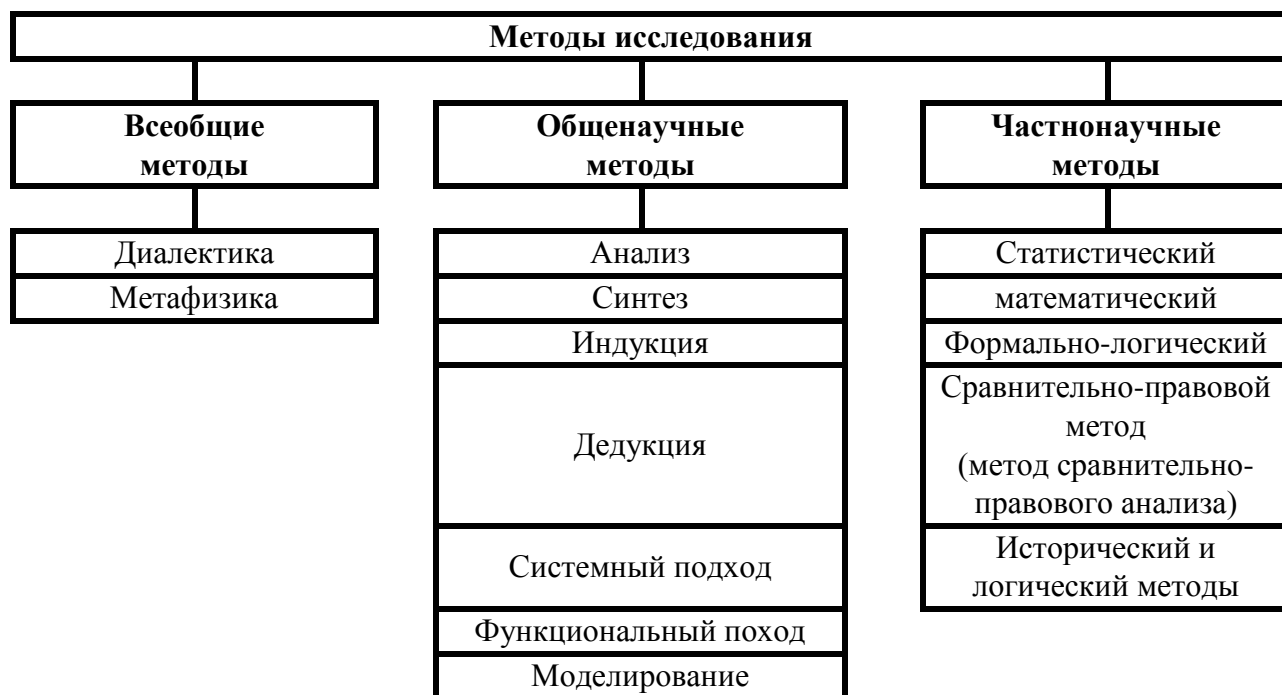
Методы исследования

Всеобщие методы

Диалектика
Метафизика

Общенаучные методы

Анализ
Синтез
Индукция
Дедукция
Системный подход
Функциональный поход
Моделирование

Частнонаучные методы

Статистический
математический
Формально-логический
Сравнительно-правовой метод (метод сравнительно-правового анализа)
Исторический и логический методы